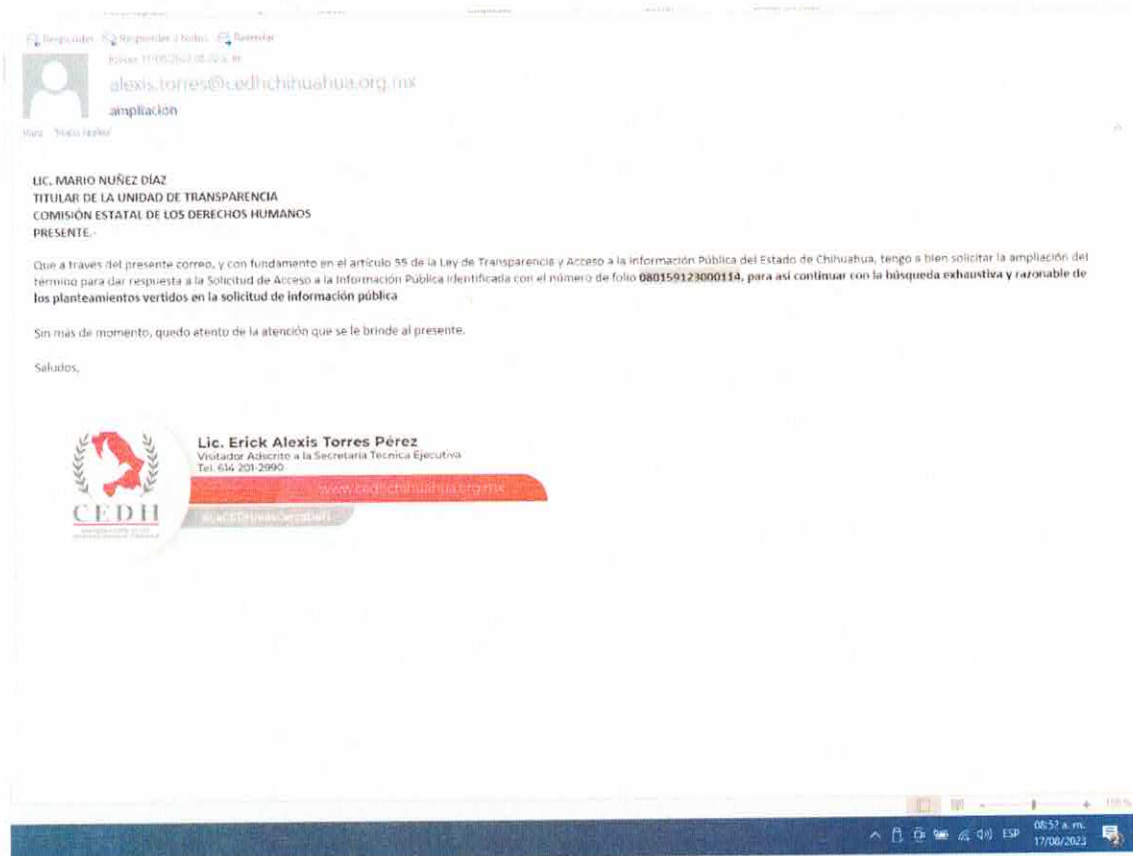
Responder Responder a todos Reenviar
Jueves 17/08/2023 08:20 a. m.
alexis.torres@cedhchihuahua.org.mx
ampliacion
Para Maria Nuñez

LIC. MARIO NUÑEZ DÍAZ
TITULAR DE LA UNIDAD DE TRANSPARENCIA
COMISIÓN ESTATAL DE LOS DERECHOS HUMANOS
PRESENTE.-

Que a traves del presente correo, y con fundamento en el artículo 55 de la Ley de Transparencia y Acceso a la Información Pública del Estado de Chihuahua, tengo a bien solicitar la ampliación del término para dar respuesta a la Solicitud de Acceso a la Información Pública identificada con el número de folio 080159123000114, para así continuar con la búsqueda exhaustiva y razonable de los planteamientos vertidos en la solicitud de información pública

Sin más de momento, quedo atento de la atención que se le brinde al presente.

Saludos,

CEDH
Lic. Erick Alexis Torres Pérez
Visitador Adscrito a la Secretaria Tecnica Ejecutiva
Tel. 614 201-2990
www.cedhchihuahua.org.mx
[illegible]

ESP 08:52 a. m. 17/08/2023